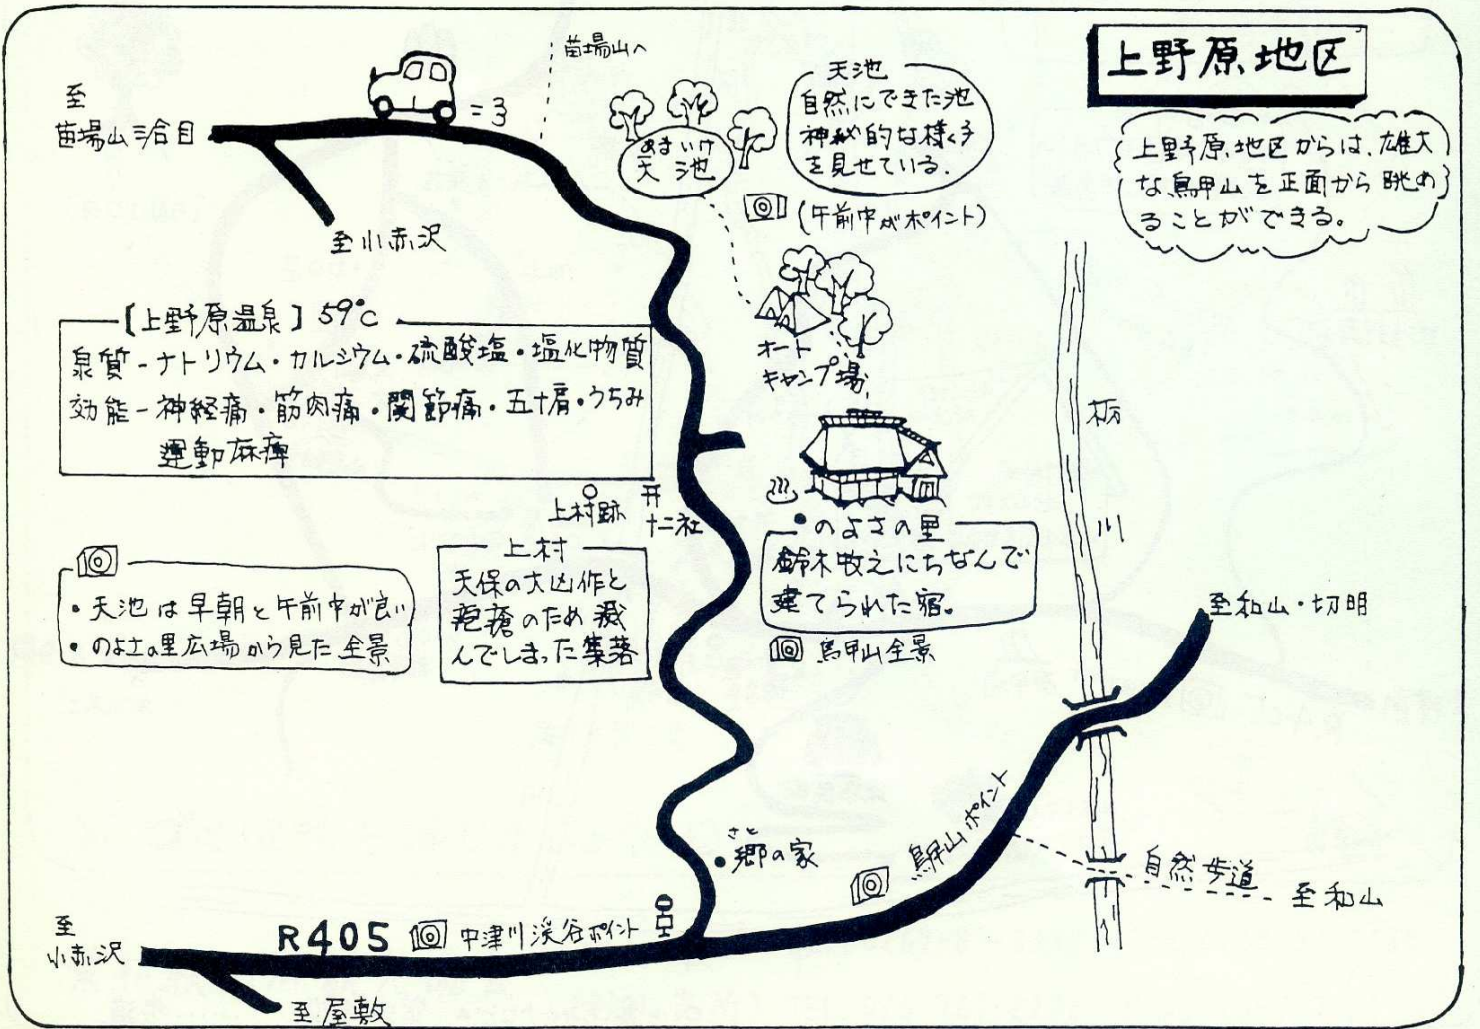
上野原地区

上野原地区からは、雄大な鳥甲山を正面から眺めることができる。

至
苗場山3合目

=3

苗場山へ

天池
自然にできた池
神秘的な様子を見せている。

あまいけ
天池

(午前中がポイント)

至小赤沢

オート
キャンプ場

【上野原温泉】59℃
泉質－ナトリウム・カルシウム・硫酸塩・塩化物質
効能－神経痛・筋肉痛・関節痛・五十肩・うちみ
運動麻痺

上村跡
十二社

柄
川

●のよさの里
鈴木牧之にちなんで建てられた宿。

鳥甲山全景

・天池は早朝と午前中が良い
・のよさの里広場から見た全景

上村
天保の大凶作と疱瘡のため滅んでしまった集落

至和山・切明

さと
●郷の家

鳥甲山ポイント

自然歩道

至和山

至
小赤沢

R405
中津川渓谷ポイント

至屋敷